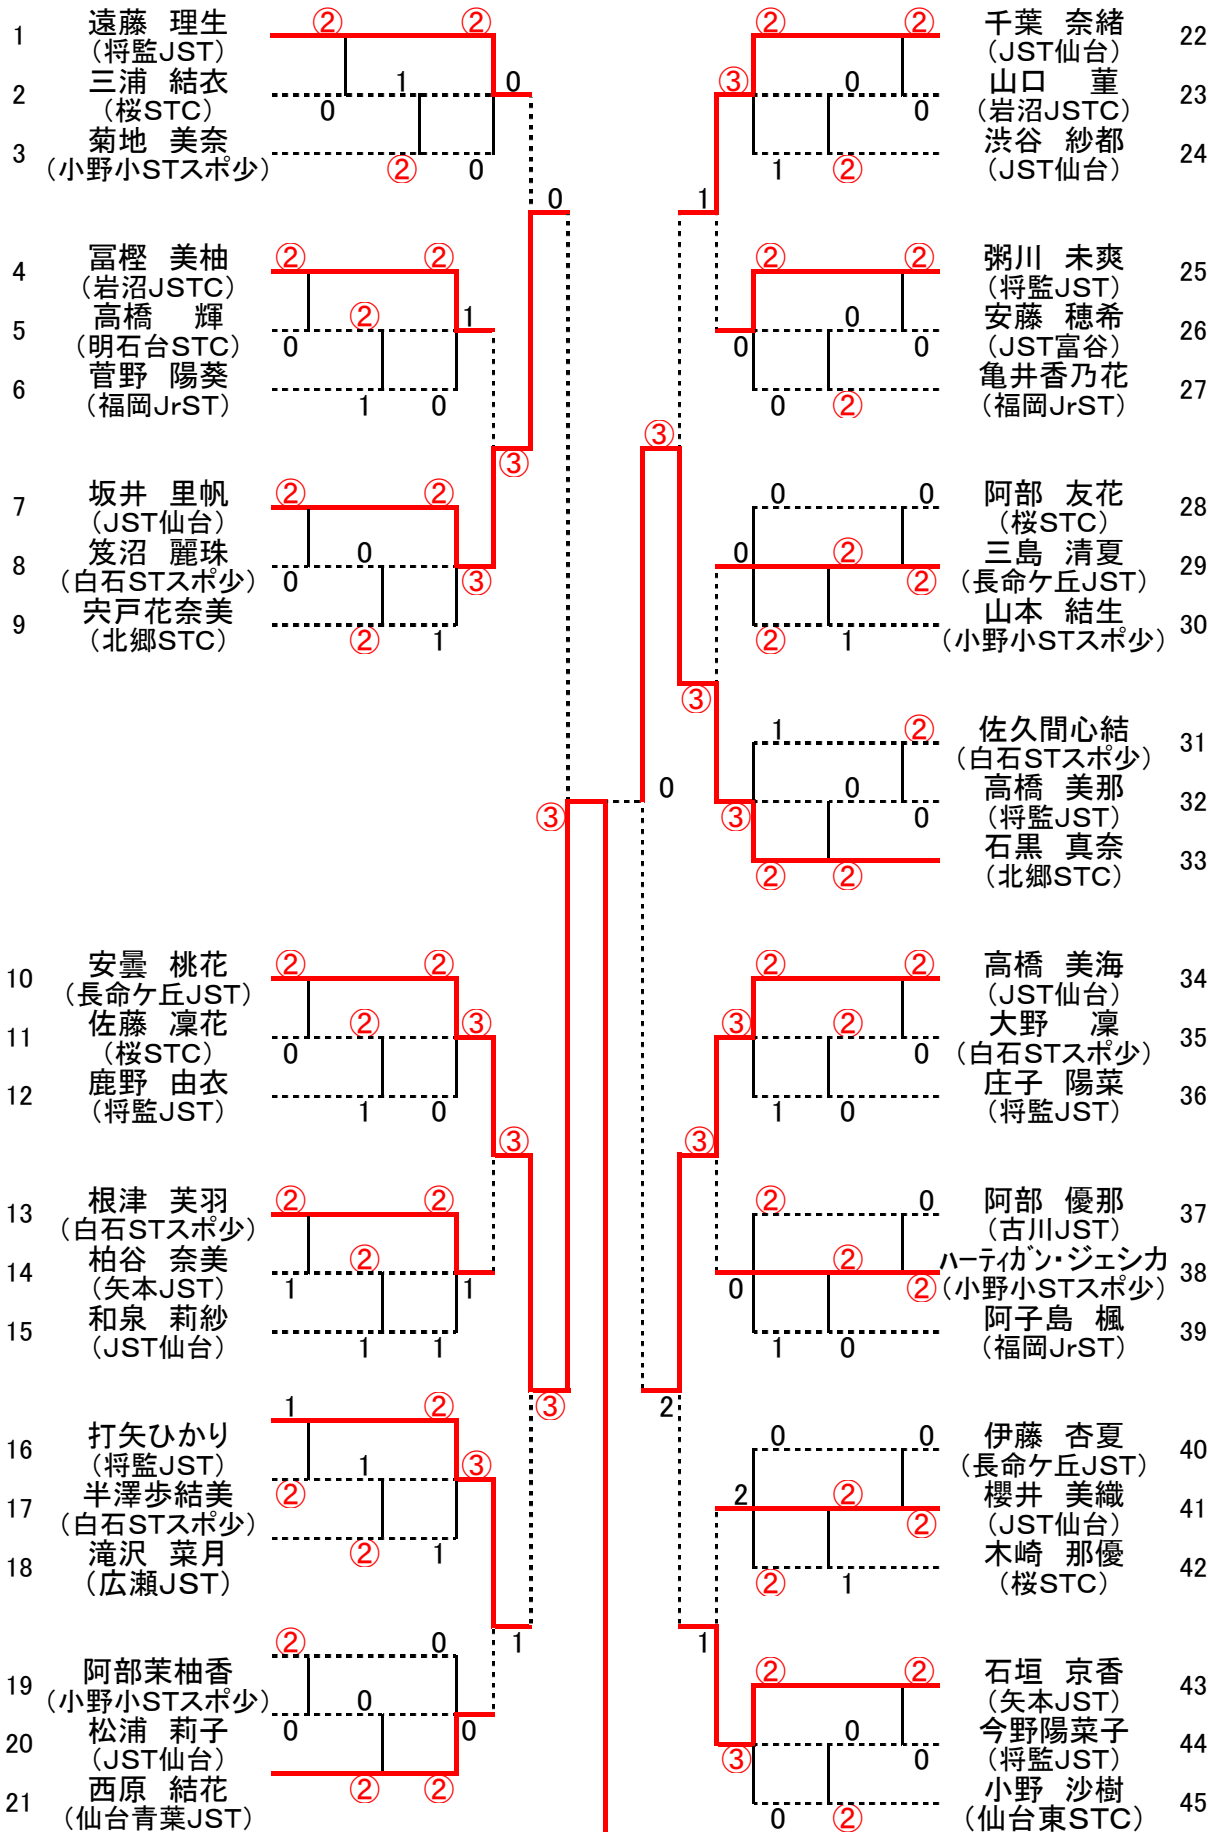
1 遠藤 理生 (将監JST)
2 三浦 結衣 (桜STC)
3 菊地 美奈 (小野小STスポ少)
4 冨樫 美柚 (岩沼JSTC)
5 高橋 輝 (明石台STC)
6 菅野 陽葵 (福岡JrST)
7 坂井 里帆 (JST仙台)
8 笈沼 麗珠 (白石STスポ少)
9 宍戸花奈美 (北郷STC)
10 安曇 桃花 (長命ケ丘JST)
11 佐藤 凛花 (桜STC)
12 鹿野 由衣 (将監JST)
13 根津 芙羽 (白石STスポ少)
14 柏谷 奈美 (矢本JST)
15 和泉 莉紗 (JST仙台)
16 打矢ひかり (将監JST)
17 半澤歩結美 (白石STスポ少)
18 滝沢 菜月 (広瀬JST)
19 阿部茉柚香 (小野小STスポ少)
20 松浦 莉子 (JST仙台)
21 西原 結花 (仙台青葉JST)

千葉 奈緒 (JST仙台) 22
山口 菫 (岩沼JSTC) 23
渋谷 紗都 (JST仙台) 24
粥川 未爽 (将監JST) 25
安藤 穂希 (JST富谷) 26
亀井香乃花 (福岡JrST) 27
阿部 友花 (桜STC) 28
三島 清夏 (長命ケ丘JST) 29
山本 結生 (小野小STスポ少) 30
佐久間心結 (白石STスポ少) 31
高橋 美那 (将監JST) 32
石黒 真奈 (北郷STC) 33
高橋 美海 (JST仙台) 34
大野 凜 (白石STスポ少) 35
庄子 陽菜 (将監JST) 36
阿部 優那 (古川JST) 37
ハーティガン・ジェシカ (小野小STスポ少) 38
阿子島 楓 (福岡JrST) 39
伊藤 杏夏 (長命ケ丘JST) 40
櫻井 美織 (JST仙台) 41
木崎 那優 (桜STC) 42
石垣 京香 (矢本JST) 43
今野陽菜子 (将監JST) 44
小野 沙樹 (仙台東STC) 45

②②1 0 0 ② 0 0
② ② ② 1 0 1 0
② ② 0 ③ 0 ② 1
③ 0
② ② ② ③ 0 1 0
③
② ② ② 1 1 1 1
③
1 ② 1 ③ ② ② 1
② 0 0 0 ② ② 1
③

② ② ③ 0 0 1 ②
1
② ② 0 0 0 0 ②
③
0 0 0 ② ② ② 1
③
1 ② 0 ③ 0 ② ②
0
② ② ③ ② 0 1 0
③
② 0 ② 0 ② 1 0
2
0 0 2 ② ② ② 1
1
② ② 0 ③ 0 0 ②